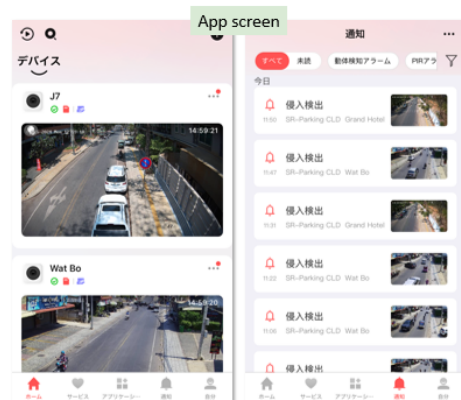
App screen

デバイス

J7

14:59:21

Wat Bo

14:59:20

ホーム サービス アプリケーション 通知 自分

通知

すべて 未読 動体検知アラーム PIRア

今日

侵入検出
11:50 SR-Parking CLD Grand Hotel

侵入検出
11:47 SR-Parking CLD Wat Bo

侵入検出
11:31 SR-Parking CLD Grand Hotel

侵入検出
11:22 SR-Parking CLD Wat Bo

侵入検出
11:06 SR-Parking CLD Grand Hotel

侵入検出

ホーム サービス アプリケーション 通知 自分